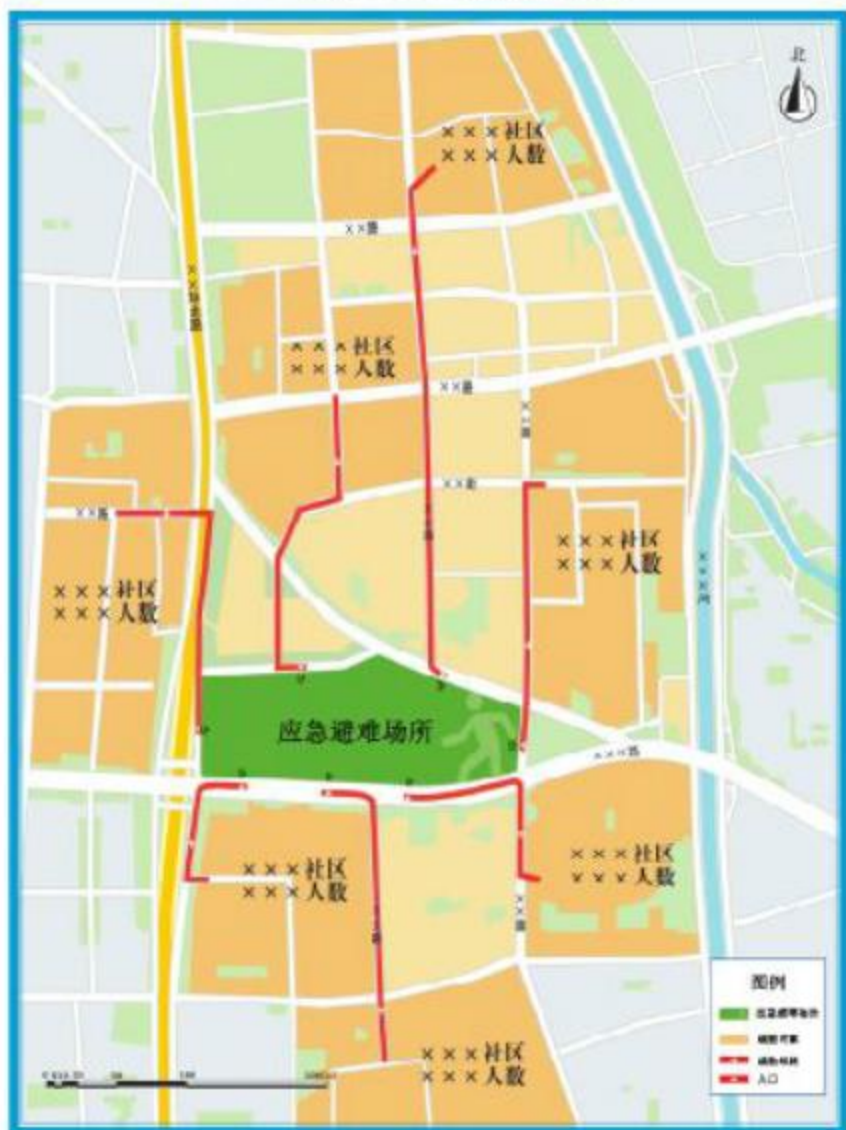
北

×××社区
×××人数

××路

×××社区
×××人数

××路

××路

××路

×××社区
×××人数

××路

×××社区
×××人数

××快速路

××河

应急避难场所

××路

×××社区
×××人数

×××社区
×××人数

××路

×××社区
×××人数

图例
应急避难场所
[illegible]
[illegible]
入口

0 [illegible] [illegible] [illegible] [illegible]